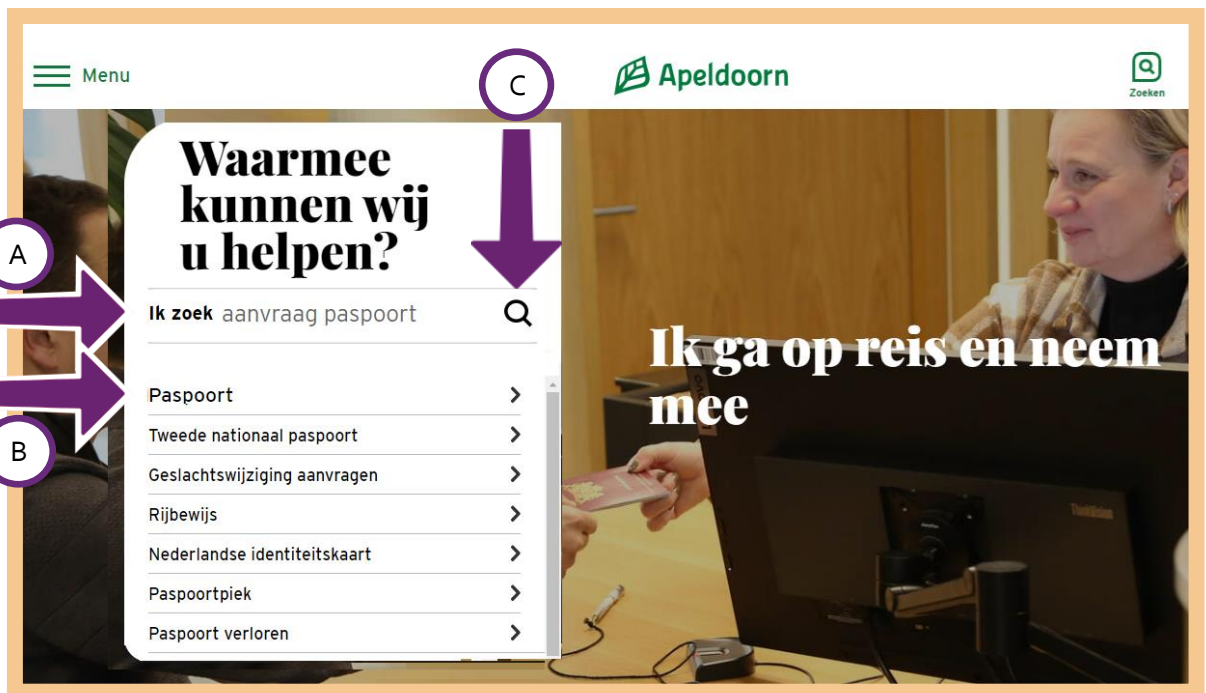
Menu

Apeldoorn

Zoeken

C

Waarmee kunnen wij u helpen?

A

Ik zoek aanvraag paspoort

Paspoort

B

Tweede nationaal paspoort

Geslachtswijziging aanvragen

Rijbewijs

Nederlandse identiteitskaart

Paspoortpiek

Paspoort verloren

Ik ga op reis en neem mee